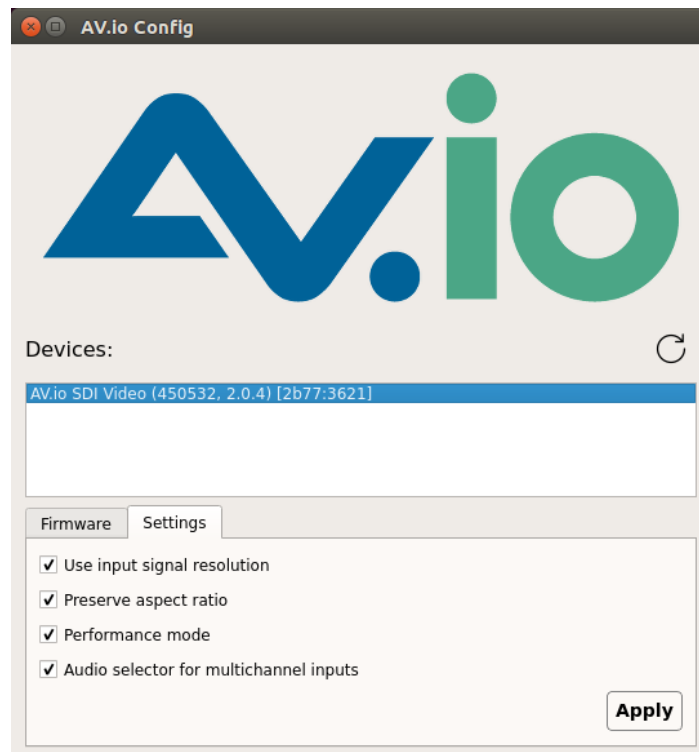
AV.io Config

AV.io

Devices:

AV.io SDI Video (450532, 2.0.4) [2b77:3621]

Firmware

Settings

Use input signal resolution

Preserve aspect ratio

Performance mode

Audio selector for multichannel inputs

Apply